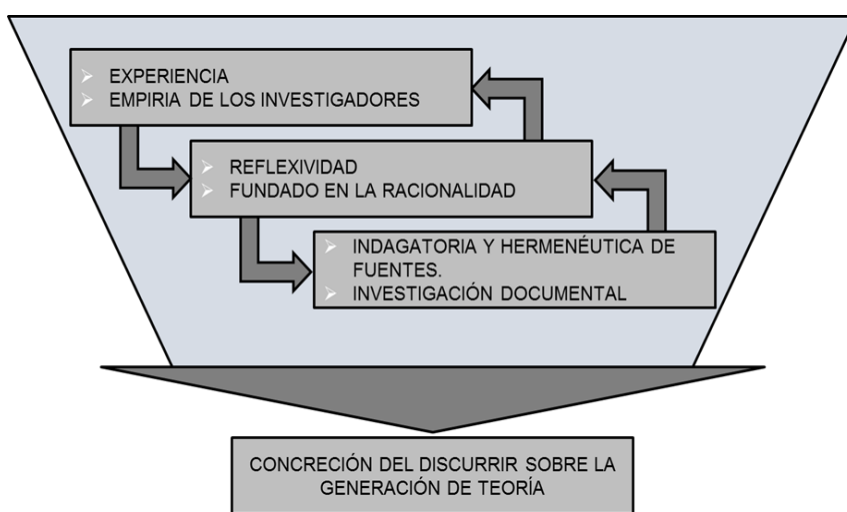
EXPERIENCIA
EMPIRIA DE LOS INVESTIGADORES

REFLEXIVIDAD
FUNDADO EN LA RACIONALIDAD

INDAGATORIA Y HERMENÉUTICA DE FUENTES.
INVESTIGACIÓN DOCUMENTAL

CONCRECIÓN DEL DISCURRIR SOBRE LA GENERACIÓN DE TEORÍA